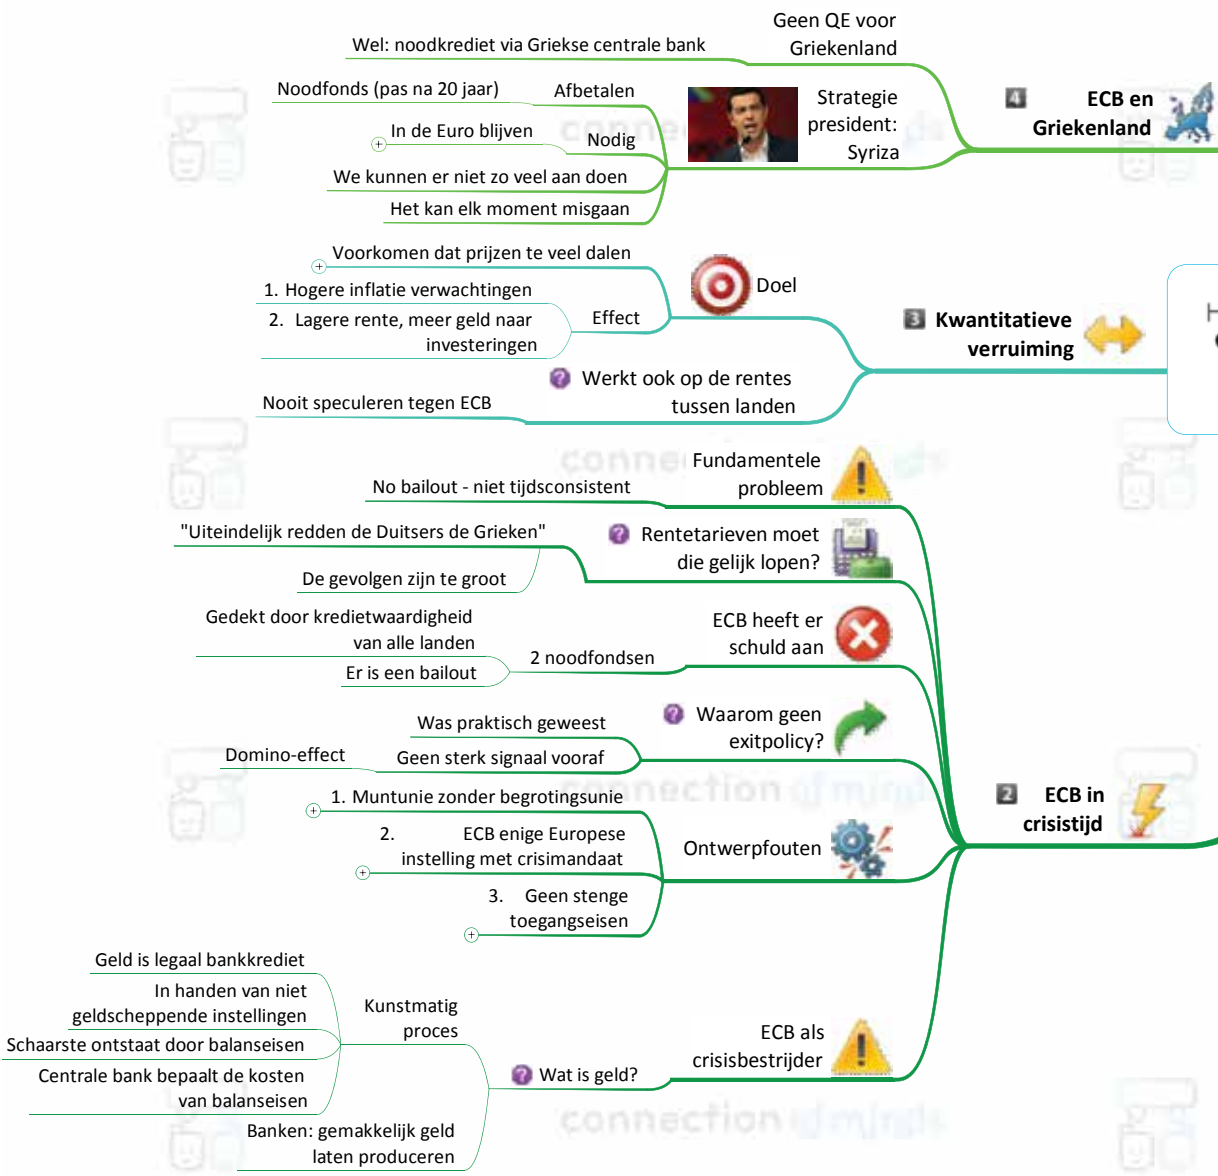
Geen QE voor Griekenland

Wel: noodkrediet via Griekse centrale bank

4 ECB en Griekenland

Strategie president: Syriza

Afbetalen

Noodfonds (pas na 20 jaar)

Nodig

In de Euro blijven

We kunnen er niet zo veel aan doen

Het kan elk moment misgaan

3 Kwantitatieve verruiming

Doel

Voorkomen dat prijzen te veel dalen

Effect

1. Hogere inflatie verwachtingen

2. Lagere rente, meer geld naar investeringen

Werkt ook op de rentes tussen landen

Nooit speculeren tegen ECB

2 ECB in crisistijd

Fundamentele probleem

No bailout - niet tijdsconsistent

Rentetarieven moet die gelijk lopen?

"Uiteindelijk redden de Duitsers de Grieken"

De gevolgen zijn te groot

ECB heeft er schuld aan

2 noodfondsen

Gedekt door kredietwaardigheid van alle landen

Er is een bailout

Waarom geen exitpolicy?

Was praktisch geweest

Geen sterk signaal vooraf

Domino-effect

Ontwerpfouten

1. Muntunie zonder begrotingsunie

2. ECB enige Europese instelling met crisimandaat

3. Geen strenge toegangseisen

ECB als crisisbestrijder

Wat is geld?

Kunstmatig proces

Geld is legaal bankkrediet

In handen van niet geldscheppende instellingen

Schaarste ontstaat door balanseisen

Centrale bank bepaalt de kosten van balanseisen

Banken: gemakkelijk geld laten produceren

connection of minds